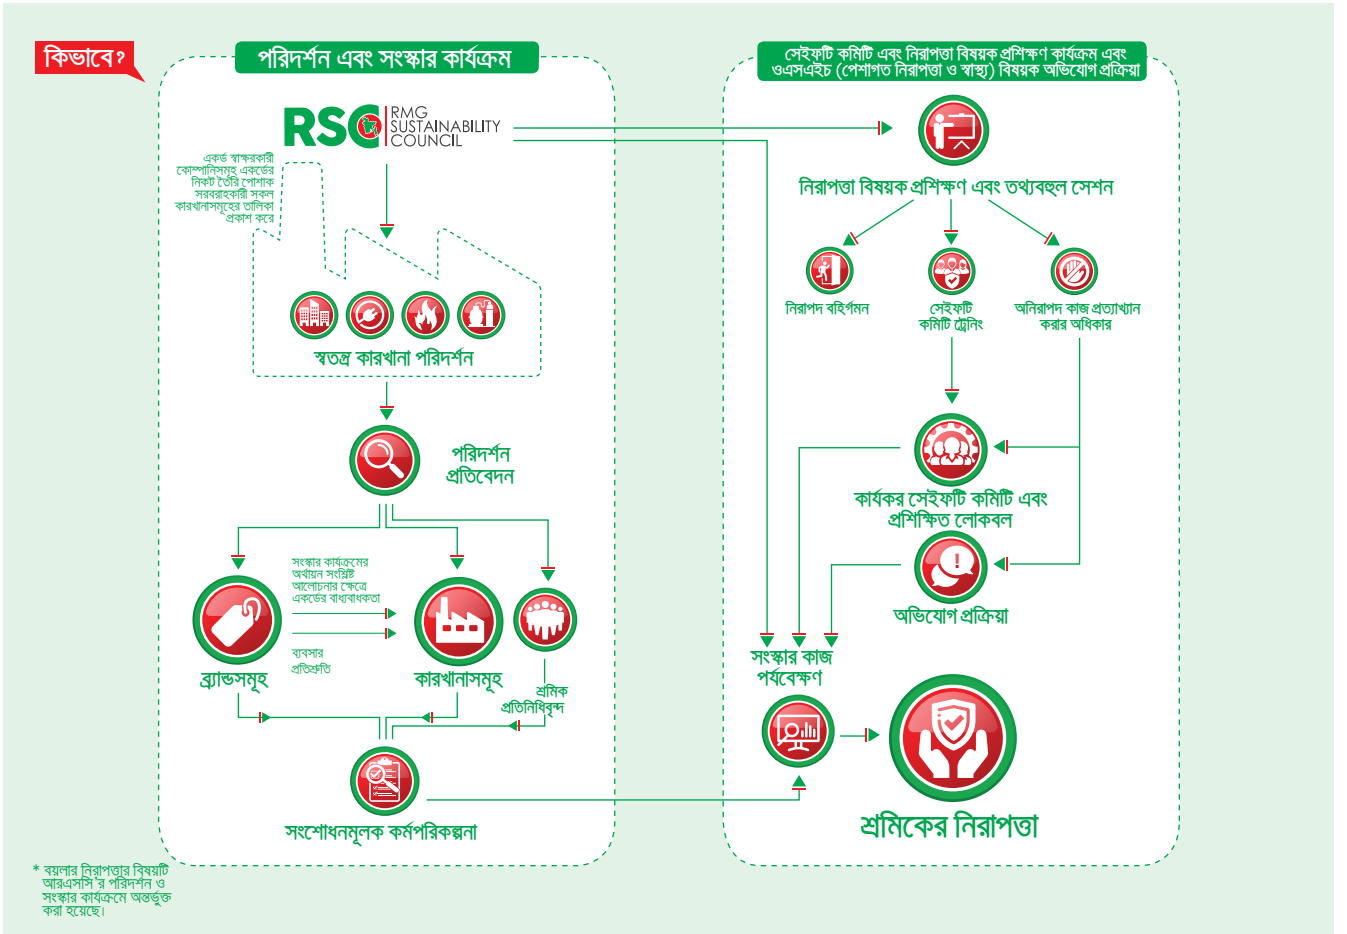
কিভাবে?

পরিদর্শন এবং সংস্কার কার্যক্রম

RSC RMG SUSTAINABILITY COUNCIL

একর্ড স্বাক্ষরকারী কোম্পানিসমূহ একর্ডের নিকট তৈরি পোশাক সরবরাহকারী সকল কারখানাসমূহের তালিকা প্রকাশ করে

স্বতন্ত্র কারখানা পরিদর্শন

পরিদর্শন প্রতিবেদন

সংস্কার কার্যক্রমের অর্থায়ন সংশ্লিষ্ট আলোচনার ক্ষেত্রে একর্ডের বাধ্যবাধকতা

ব্যবসার প্রতিশ্রুতি

ব্র্যান্ডসমূহ

কারখানাসমূহ

শ্রমিক প্রতিনিধিবৃন্দ

সংশোধনমূলক কর্মপরিকল্পনা

* বয়লার নিরাপত্তার বিষয়টি আরএসসি'র পরিদর্শন ও সংস্কার কার্যক্রমে অন্তর্ভুক্ত করা হয়েছে।

সেইফটি কমিটি এবং নিরাপত্তা বিষয়ক প্রশিক্ষণ কার্যক্রম এবং ওএসএইচ (পেশাগত নিরাপত্তা ও স্বাস্থ্য) বিষয়ক অভিযোগ প্রক্রিয়া

নিরাপত্তা বিষয়ক প্রশিক্ষণ এবং তথ্যবহুল সেশন

নিরাপদ বহির্গমন

সেইফটি কমিটি ট্রেনিং

অনিরাপদ কাজ প্রত্যাখ্যান করার অধিকার

কার্যকর সেইফটি কমিটি এবং প্রশিক্ষিত লোকবল

অভিযোগ প্রক্রিয়া

সংস্কার কাজ পর্যবেক্ষণ

শ্রমিকের নিরাপত্তা